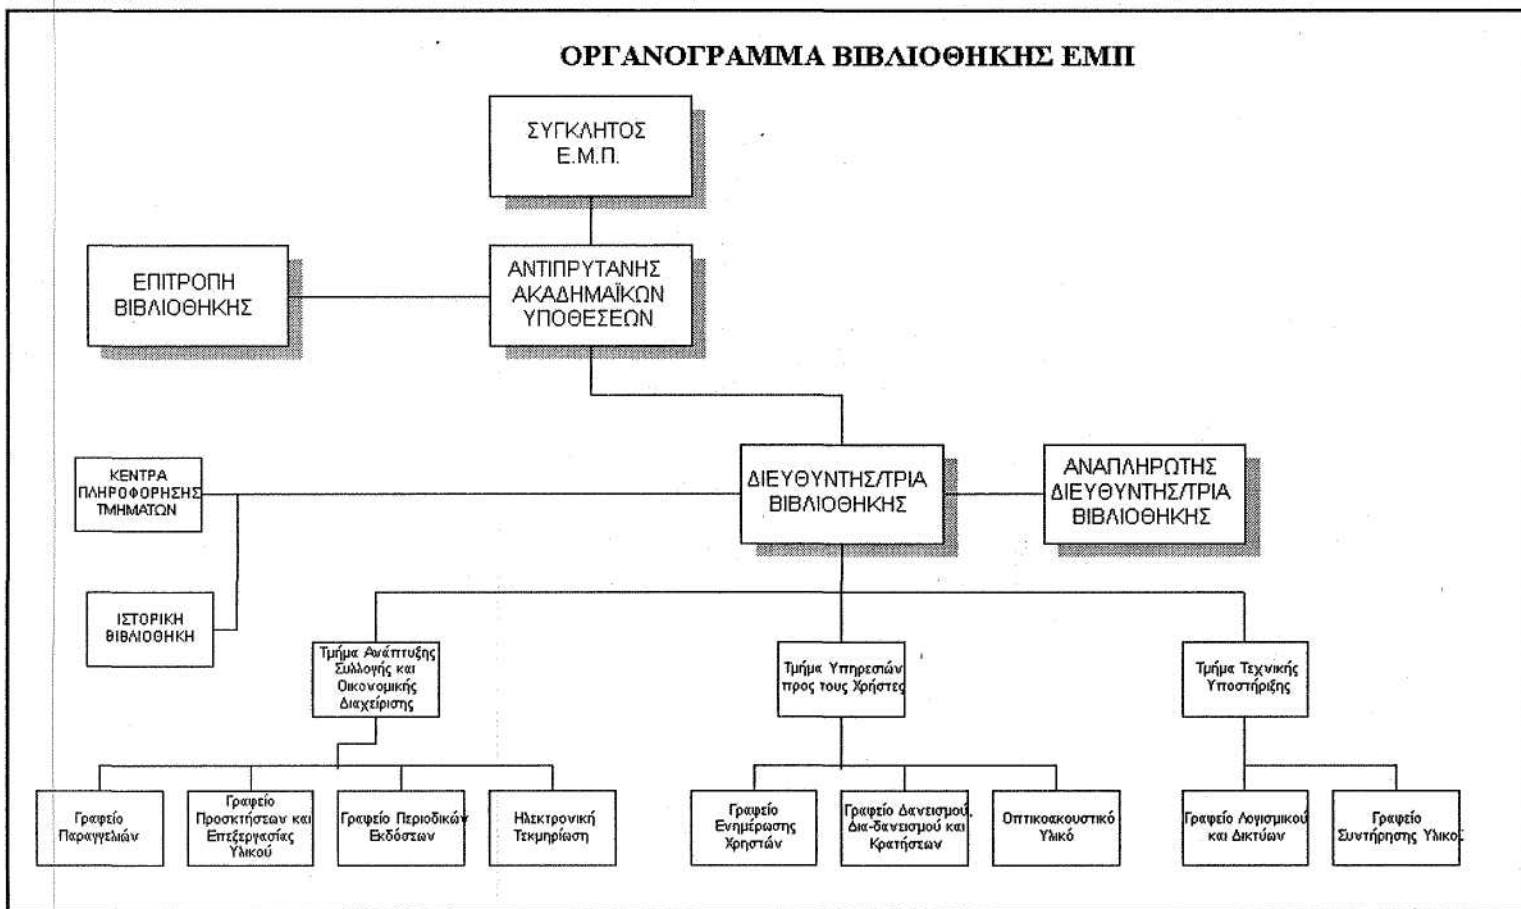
ΟΡΓΑΝΟΓΡΑΜΜΑ ΒΙΒΛΙΟΘΗΚΗΣ ΕΜΠ

ΣΥΓΚΛΗΤΟΣ Ε.Μ.Π.

ΕΠΙΤΡΟΠΗ ΒΙΒΛΙΟΘΗΚΗΣ

ΑΝΤΙΠΡΥΤΑΝΗΣ ΑΚΑΔΗΜΑΪΚΩΝ ΥΠΟΘΕΣΕΩΝ

ΚΕΝΤΡΑ ΠΛΗΡΟΦΟΡΗΣΗΣ ΤΜΗΜΑΤΩΝ

ΔΙΕΥΘΥΝΤΗΣ/ΤΡΙΑ ΒΙΒΛΙΟΘΗΚΗΣ

ΑΝΑΠΛΗΡΩΤΗΣ ΔΙΕΥΘΥΝΤΗΣ/ΤΡΙΑ ΒΙΒΛΙΟΘΗΚΗΣ

ΙΣΤΟΡΙΚΗ ΒΙΒΛΙΟΘΗΚΗ

Τμήμα Ανάπτυξης Συλλογής και Οικονομικής Διαχείρισης

Τμήμα Υπηρεσιών προς τους Χρήστες

Τμήμα Τεχνικής Υποστήριξης

Γραφείο Παραγγελιών

Γραφείο Προσκτήσεων και Επεξεργασίας Υλικού

Γραφείο Περιοδικών Εκδόσεων

Ηλεκτρονική Τεκμηρίωση

Γραφείο Ενημέρωσης Χρηστών

Γραφείο Δανεισμού, Δια-δανεισμού και Κρατήσεων

Οπτικοακουστικό Υλικό

Γραφείο Λογισμικού και Δικτύων

Γραφείο Συντήρησης Υλικο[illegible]